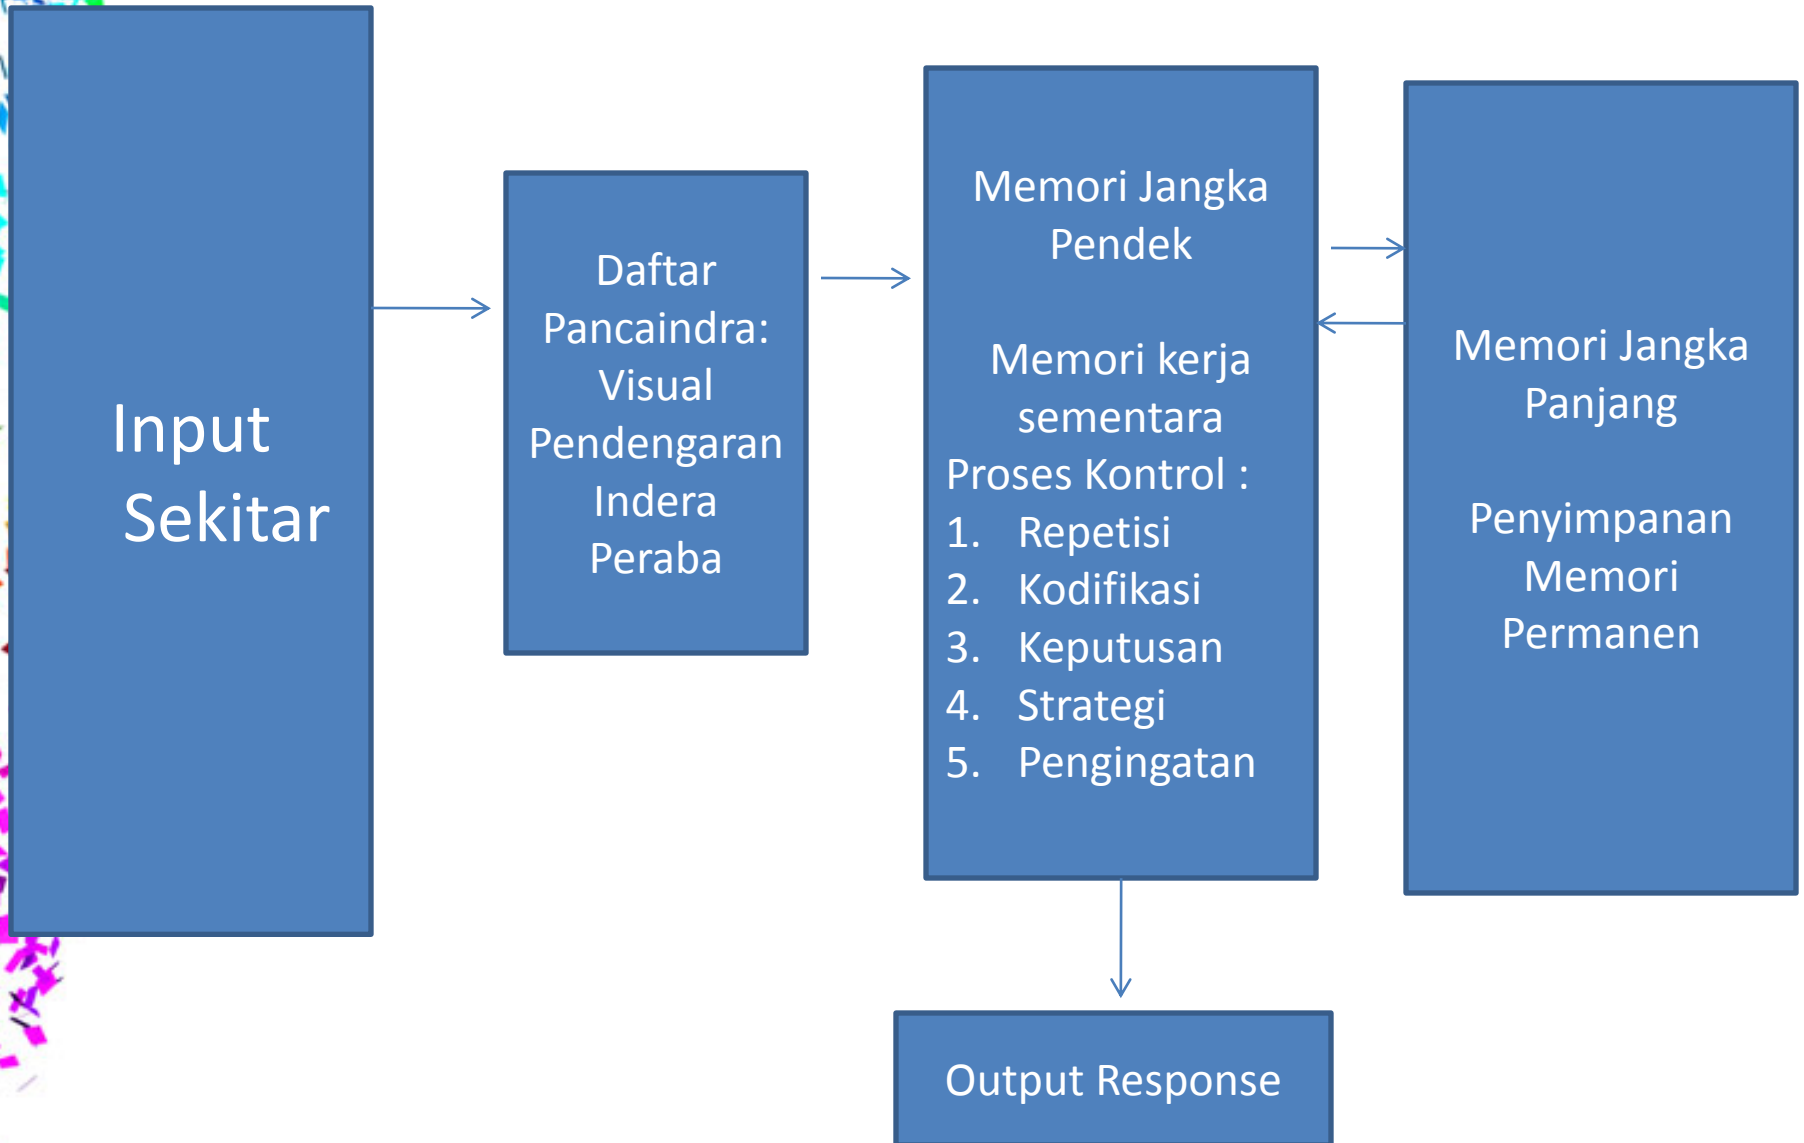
Input Sekitar

Daftar Pancaindra: Visual Pendengaran Indera Peraba

Memori Jangka Pendek

Memori kerja sementara
Proses Kontrol :
1. Repetisi
2. Kodifikasi
3. Keputusan
4. Strategi
5. Pengingatan

Memori Jangka Panjang

Penyimpanan Memori Permanen

Output Response